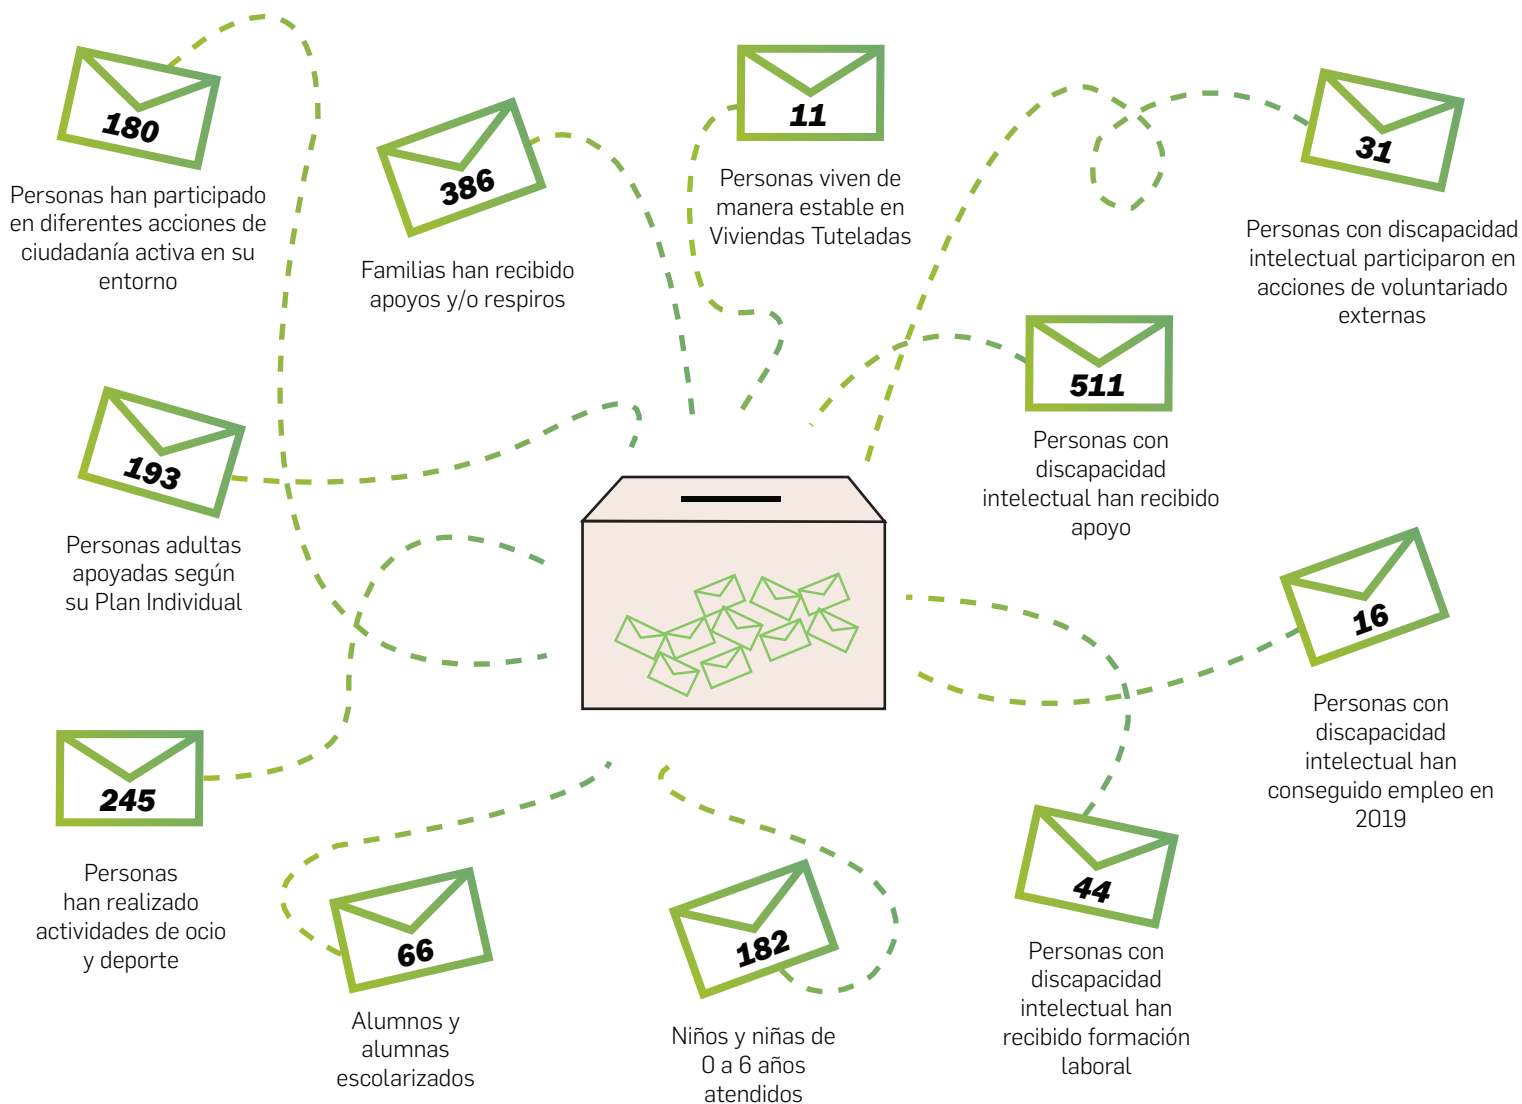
180

Personas han participado en diferentes acciones de ciudadanía activa en su entorno

386

Familias han recibido apoyos y/o respiros

11

Personas viven de manera estable en Viviendas Tuteladas

31

Personas con discapacidad intelectual participaron en acciones de voluntariado externas

193

Personas adultas apoyadas según su Plan Individual

511

Personas con discapacidad intelectual han recibido apoyo

16

Personas con discapacidad intelectual han conseguido empleo en 2019

245

Personas han realizado actividades de ocio y deporte

66

Alumnos y alumnas escolarizados

182

Niños y niñas de 0 a 6 años atendidos

44

Personas con discapacidad intelectual han recibido formación laboral